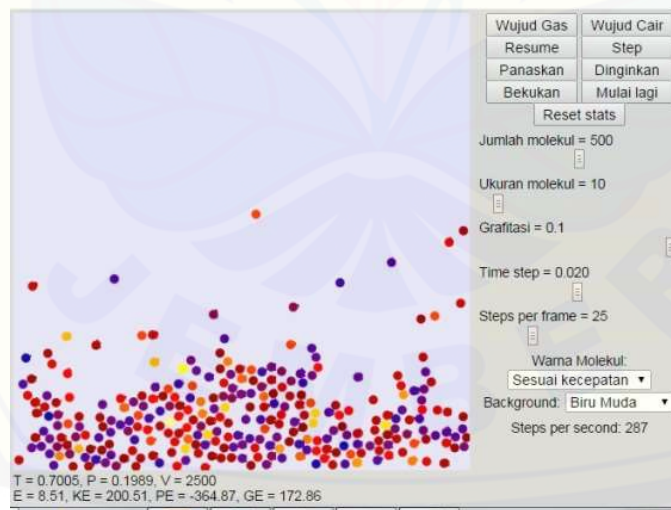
Wujud Gas
Wujud Cair
Resume
Step
Panaskan
Dinginkan
Bekukan
Mulai lagi
Reset stats

Jumlah molekul = 500

Ukuran molekul = 10

Grafitasi = 0.1

Time step = 0.020

Steps per frame = 25

Warna Molekul:
Sesuai kecepatan ▾
Background: Biru Muda ▾
Steps per second: 287

T = 0.7005, P = 0.1989, V = 2500
E = 8.51, KE = 200.51, PE = -364.87, GE = 172.86